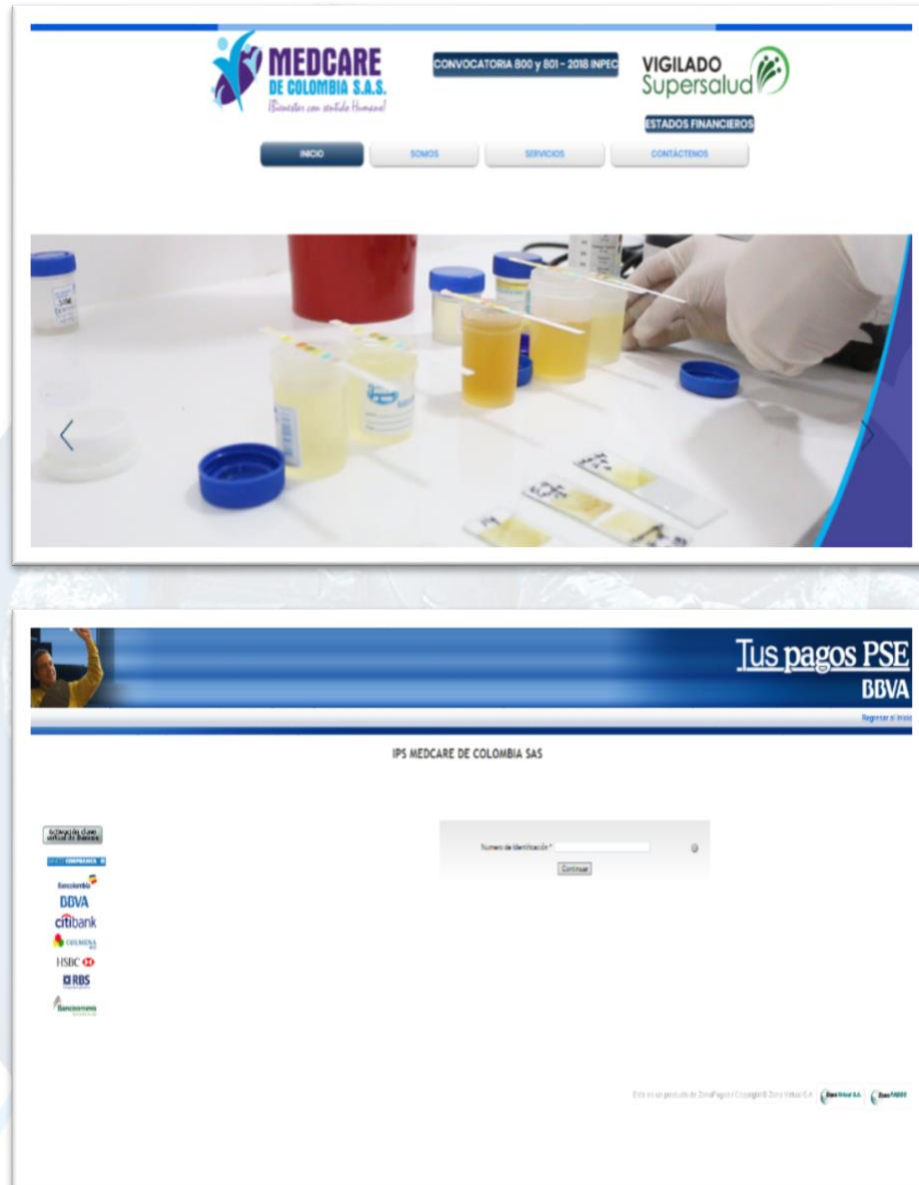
MEDCARE DE COLOMBIA S.A.S.
¡Bienestar con sentido Humano!

CONVOCATORIA 800 y 801 - 2018 INPEC

VIGILADO Supersalud

ESTADOS FINANCIEROS

INICIO
SOMOS
SERVICIOS
CONTÁCTENOS

Tus pagos PSE
BBVA

Regresar al Inicio

IPS MEDCARE DE COLOMBIA SAS

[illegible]
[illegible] COMPRAVENTA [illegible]
Bancolombia
BBVA
citibank
COLMENA
HSBC
RBS
Bancoomeva

Numero de Identificación *
Continuar

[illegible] ZonaPagos Copyright © Zona Virtual S.A. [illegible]